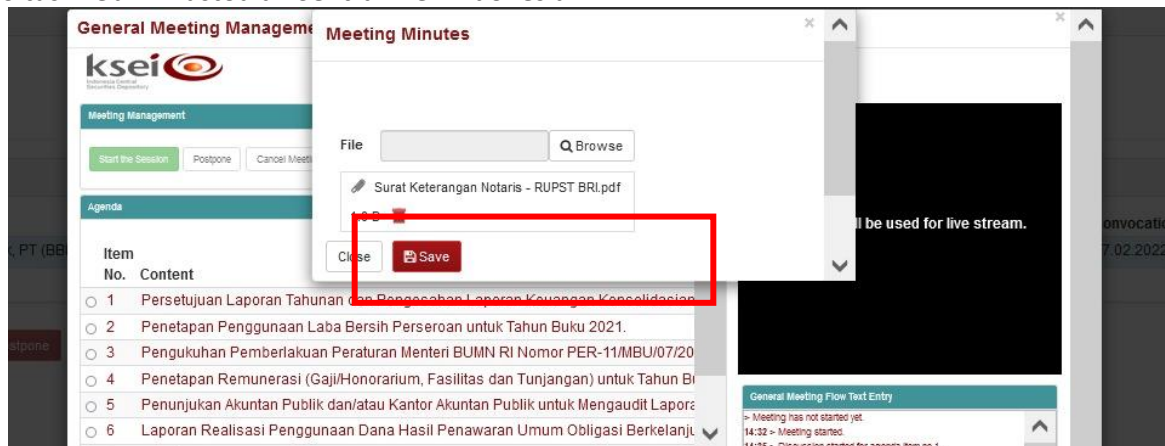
General Meeting Manageme

ksei
Indonesia Central Securities Depository

Meeting Management

Start the Session | Postpone | Cancel Meeti

Agenda

Item No. | Content
1 | Persetujuan Laporan Tahunan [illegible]
2 | Penetapan Penggunaan Laba Bersih Perseroan untuk Tahun Buku 2021.
3 | Pengukuhan Pemberlakuan Peraturan Menteri BUMN RI Nomor PER-11/MBU/07/20
4 | Penetapan Remunerasi (Gaji/Honorarium, Fasilitas dan Tunjangan) untuk Tahun B
5 | Penunjukan Akuntan Publik dan/atau Kantor Akuntan Publik untuk Mengaudit Lapora
6 | Laporan Realisasi Penggunaan Dana Hasil Penawaran Umum Obligasi Berkelanju

Meeting Minutes

File
Browse

Surat Keterangan Notaris - RUPST BRI.pdf

Close
Save

ll be used for live stream.

onvocati
7.02.2022

PT (BB

stpone

General Meeting Flow Text Entry
> Meeting has not started yet.
14:32 > Meeting started.
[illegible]